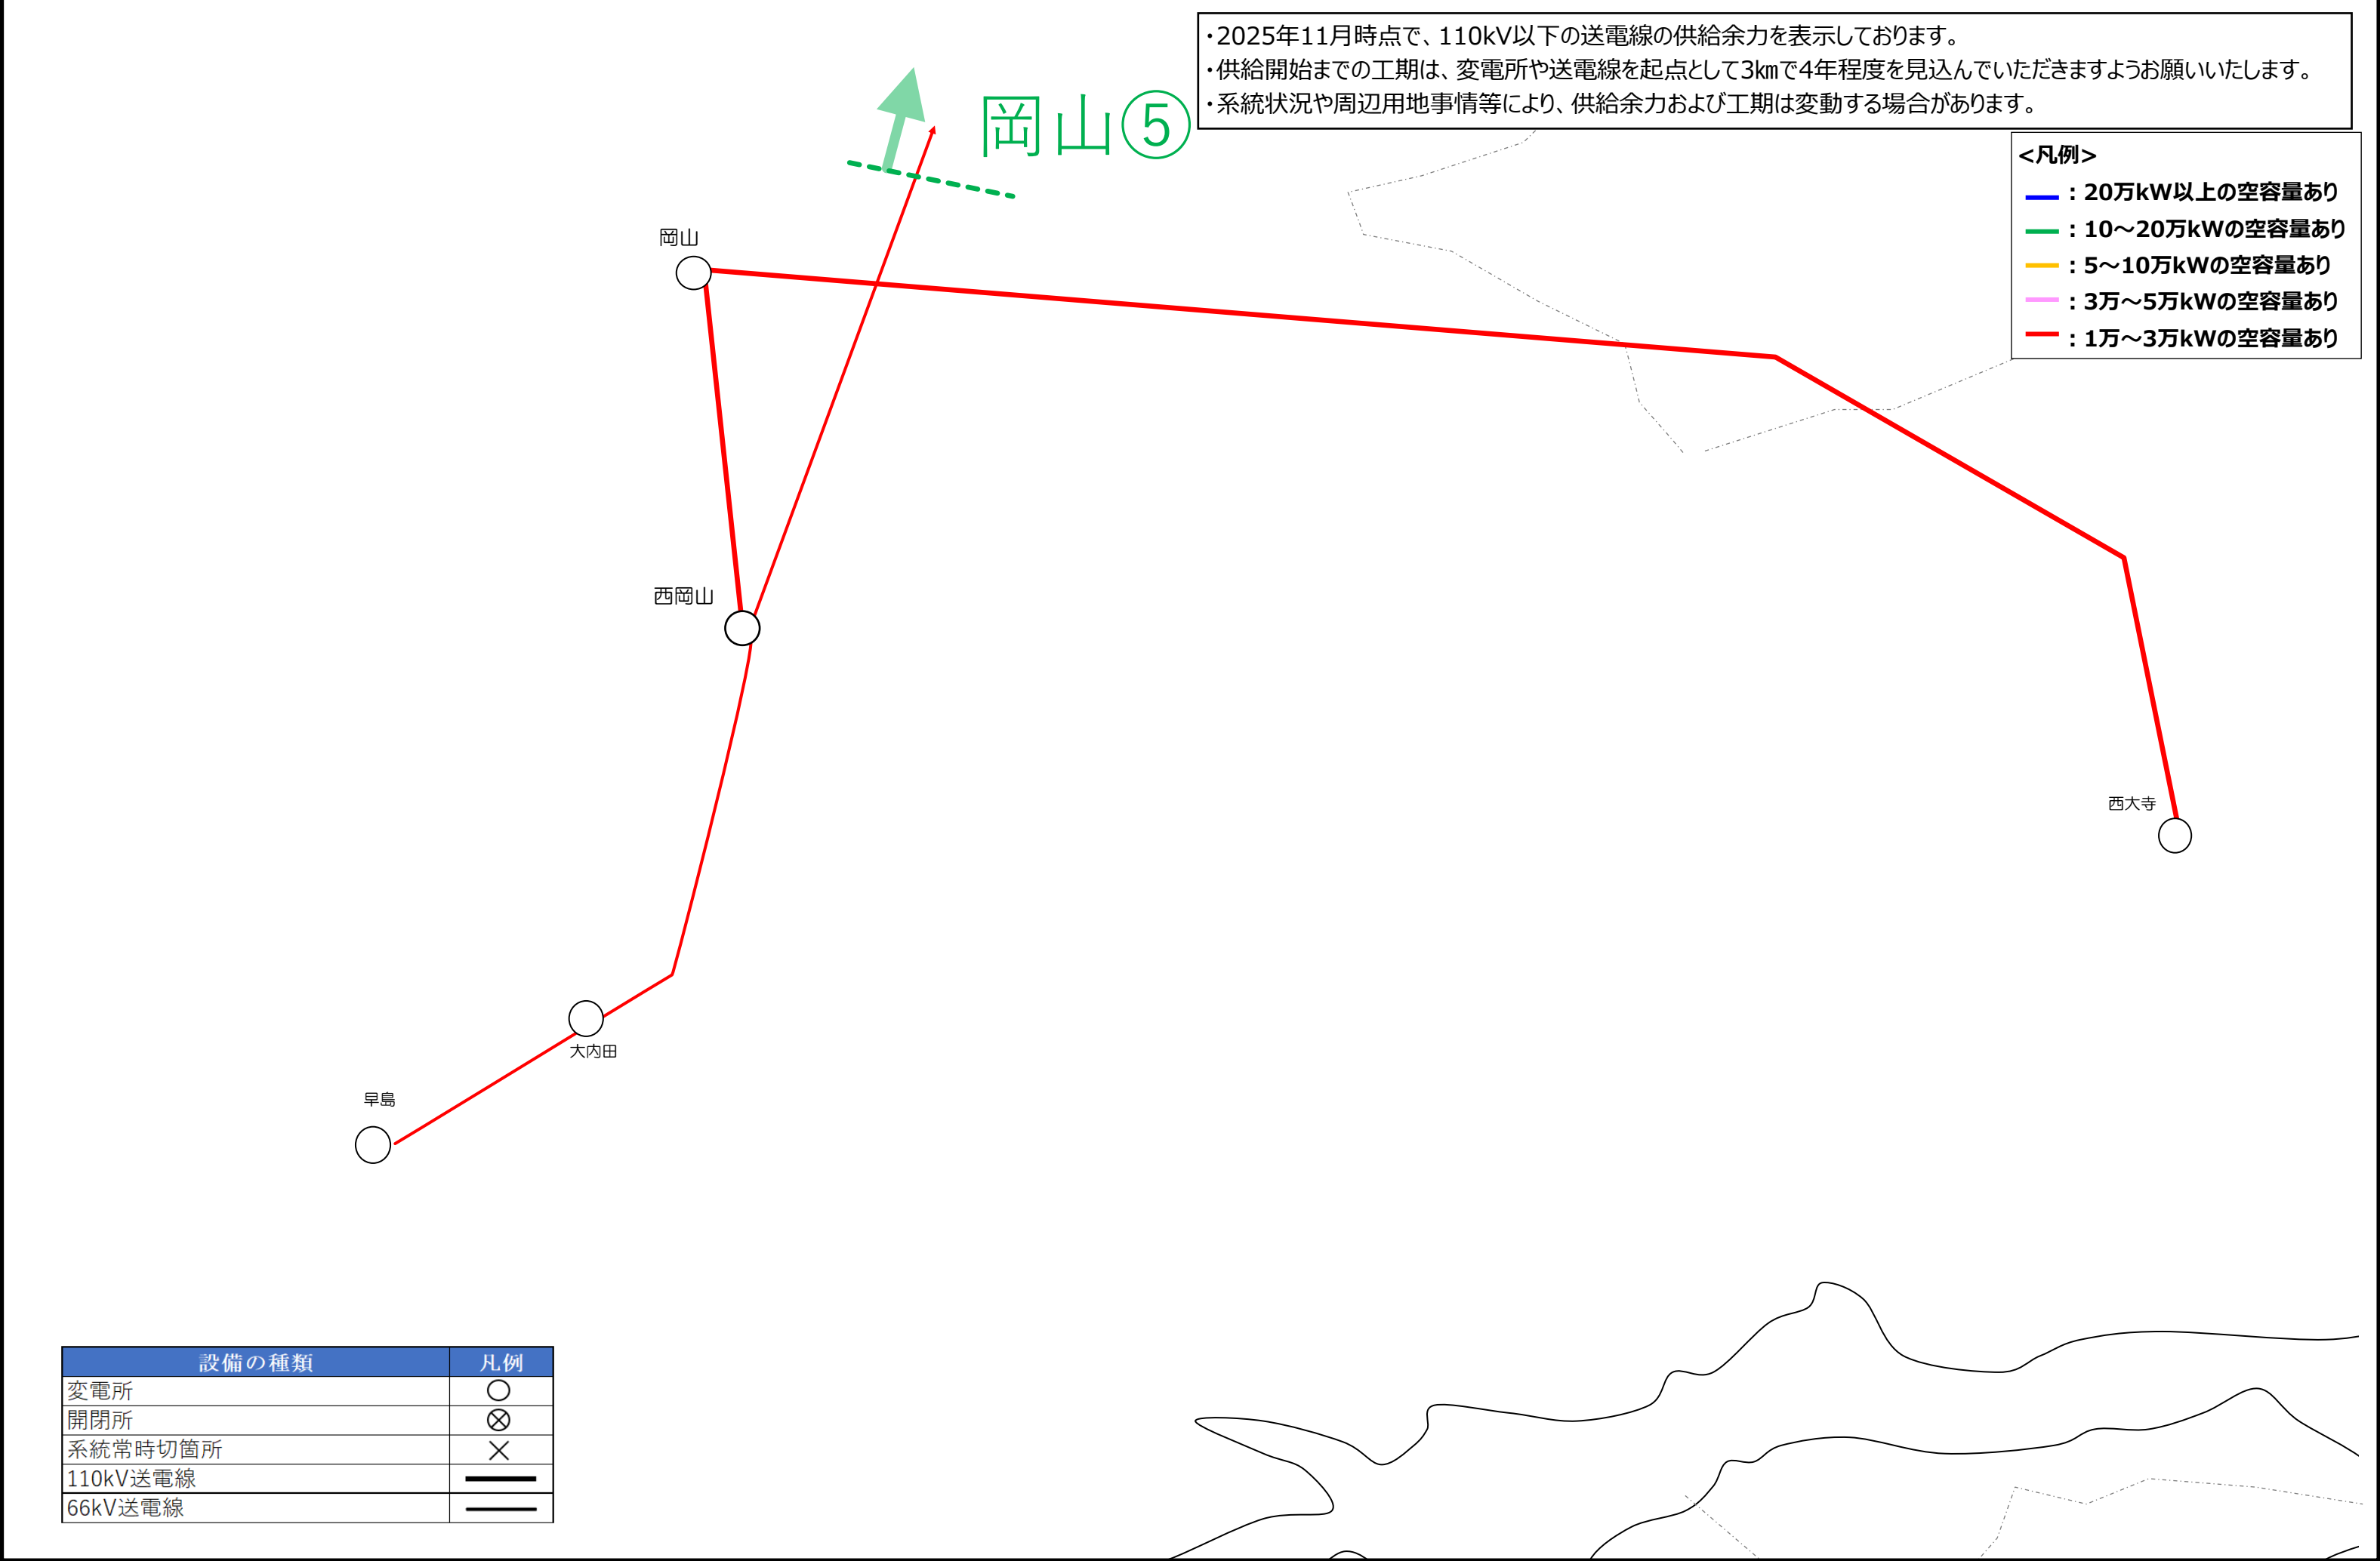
・2025年11月時点で、110kV以下の送電線の供給余力を表示しております。
・供給開始までの工期は、変電所や送電線を起点として3㎞で4年程度を見込んでいただきますようお願いいたします。
・系統状況や周辺用地事情等により、供給余力および工期は変動する場合があります。

岡山⑤

<凡例>
：20万kW以上の空容量あり
：10～20万kWの空容量あり
：5～10万kWの空容量あり
：3万～5万kWの空容量あり
：1万～3万kWの空容量あり

岡山
西岡山
西大寺
大内田
早島

| 設備の種類 | 凡例 |
|---|---|
| 変電所 | ○ |
| 開閉所 | ⊗ |
| 系統常時切箇所 | × |
| 110kV送電線 | ━ |
| 66kV送電線 | ― |